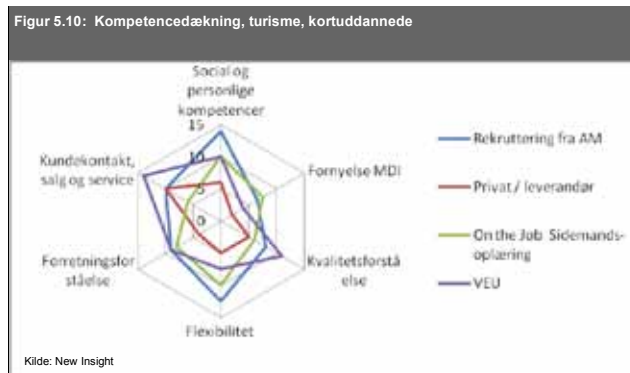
Figur 5.10: Kompetencedækning, turisme, kortuddannede

Social og personlige kompetencer

15

10

5

0

Fornyelse MDI

Kvalitetsforståelse

Flexibilitet

Forretningsforståelse

Kundekontakt, salg og service

Rekruttering fra AM

Privat / leverandør

On the Job Sidemandsoplæring

VEU

Kilde: New Insight